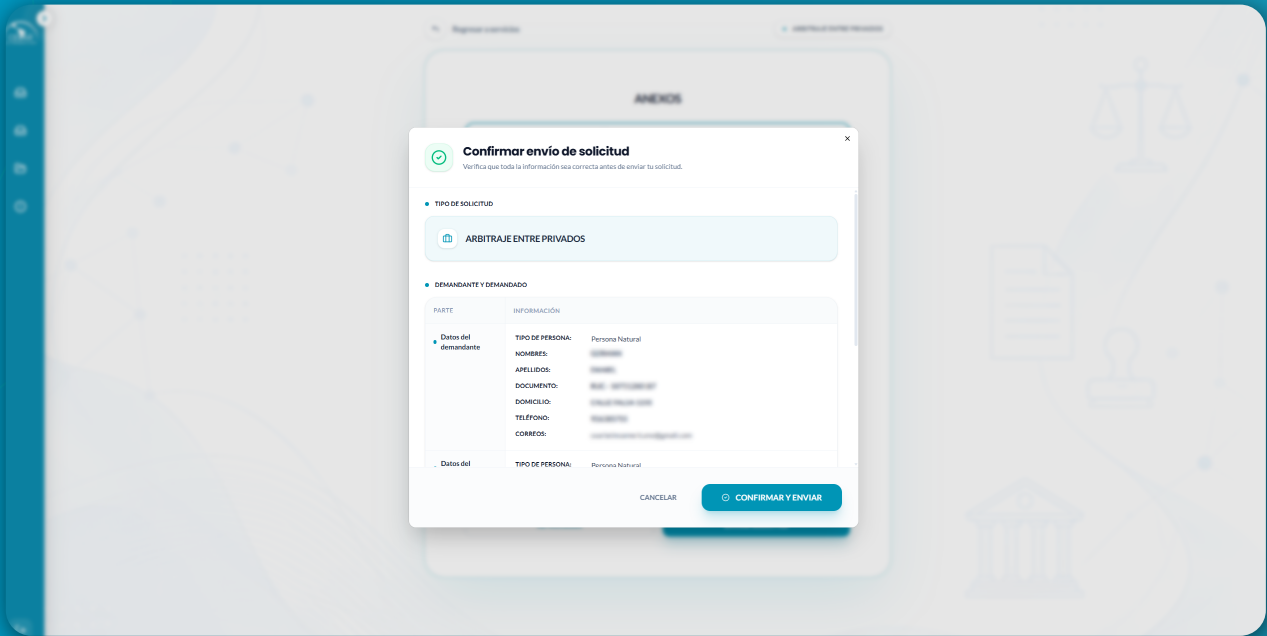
Regresar a servicios

ARBITRAJE ENTRE PRIVADOS

ANEXOS

Confirmar envío de solicitud

Verifica que toda la información sea correcta antes de enviar tu solicitud.

×

TIPO DE SOLICITUD

ARBITRAJE ENTRE PRIVADOS

DEMANDANTE Y DEMANDADO

| PARTE | INFORMACIÓN |
|---|---|
| Datos del demandante | TIPO DE PERSONA: Persona Natural<br>NOMBRES: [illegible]<br>APELLIDOS: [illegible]<br>DOCUMENTO: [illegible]<br>DOMICILIO: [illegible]<br>TELÉFONO: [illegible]<br>CORREOS: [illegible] |
| Datos del | TIPO DE PERSONA: Persona Natural |

CANCELAR

CONFIRMAR Y ENVIAR